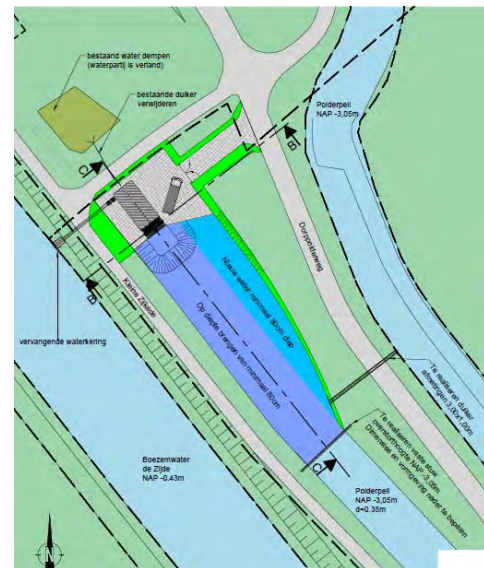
bestaand water dempen (waterpartij is verland)

bestaande duiker verwijderen

C

B

Polderpeil
NAP -3,05m

Dorpsstraweg

Kleine Zijde

Nieuw water minimaal 80cm diep

Op diepte brengen van minimaal 80cm

B

vervangende waterkering

Te realiseren duiker afmetingen 1,00x1,00m

Te realiseren vaste stuw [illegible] NAP -3,05m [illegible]

Boezemwater
de Zijde
NAP -0.43m

C

Polderpeil
NAP -3,05m
d=0.35m

N